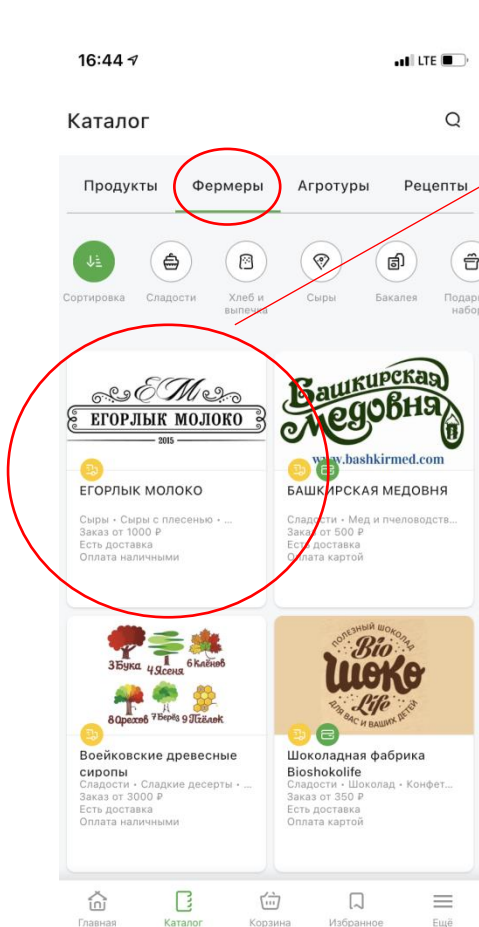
16:44 LTE

Каталог

Продукты Фермеры Агротуры Рецепты

Сортировка Сладости Хлеб и выпечка Сыры Бакалея Подар набо

ЕМ
ЕГОРЛЫК МОЛОКО
2015

ЕГОРЛЫК МОЛОКО
Сыры • Сыры с плесенью • ...
Заказ от 1000 ₽
Есть доставка
Оплата наличными

Башкирская Медовня
www.bashkirmed.com

БАШКИРСКАЯ МЕДОВНЯ
Сладости • Мед и пчеловодств...
Заказ от 500 ₽
Есть доставка
Оплата картой

3Бука 4Ясеня 6Клёнов 8Орехов 7Берёз 9Пчёлок

Воейковские древесные сиропы
Сладости • Сладкие десерты • ...
Заказ от 3000 ₽
Есть доставка
Оплата наличными

Полезный шоколад Bio Шоко Life для вас и ваших детей

Шоколадная фабрика Bioshokolife
Сладости • Шоколад • Конфет...
Заказ от 350 ₽
Есть доставка
Оплата картой

Главная Каталог Корзина Избранное Ещё